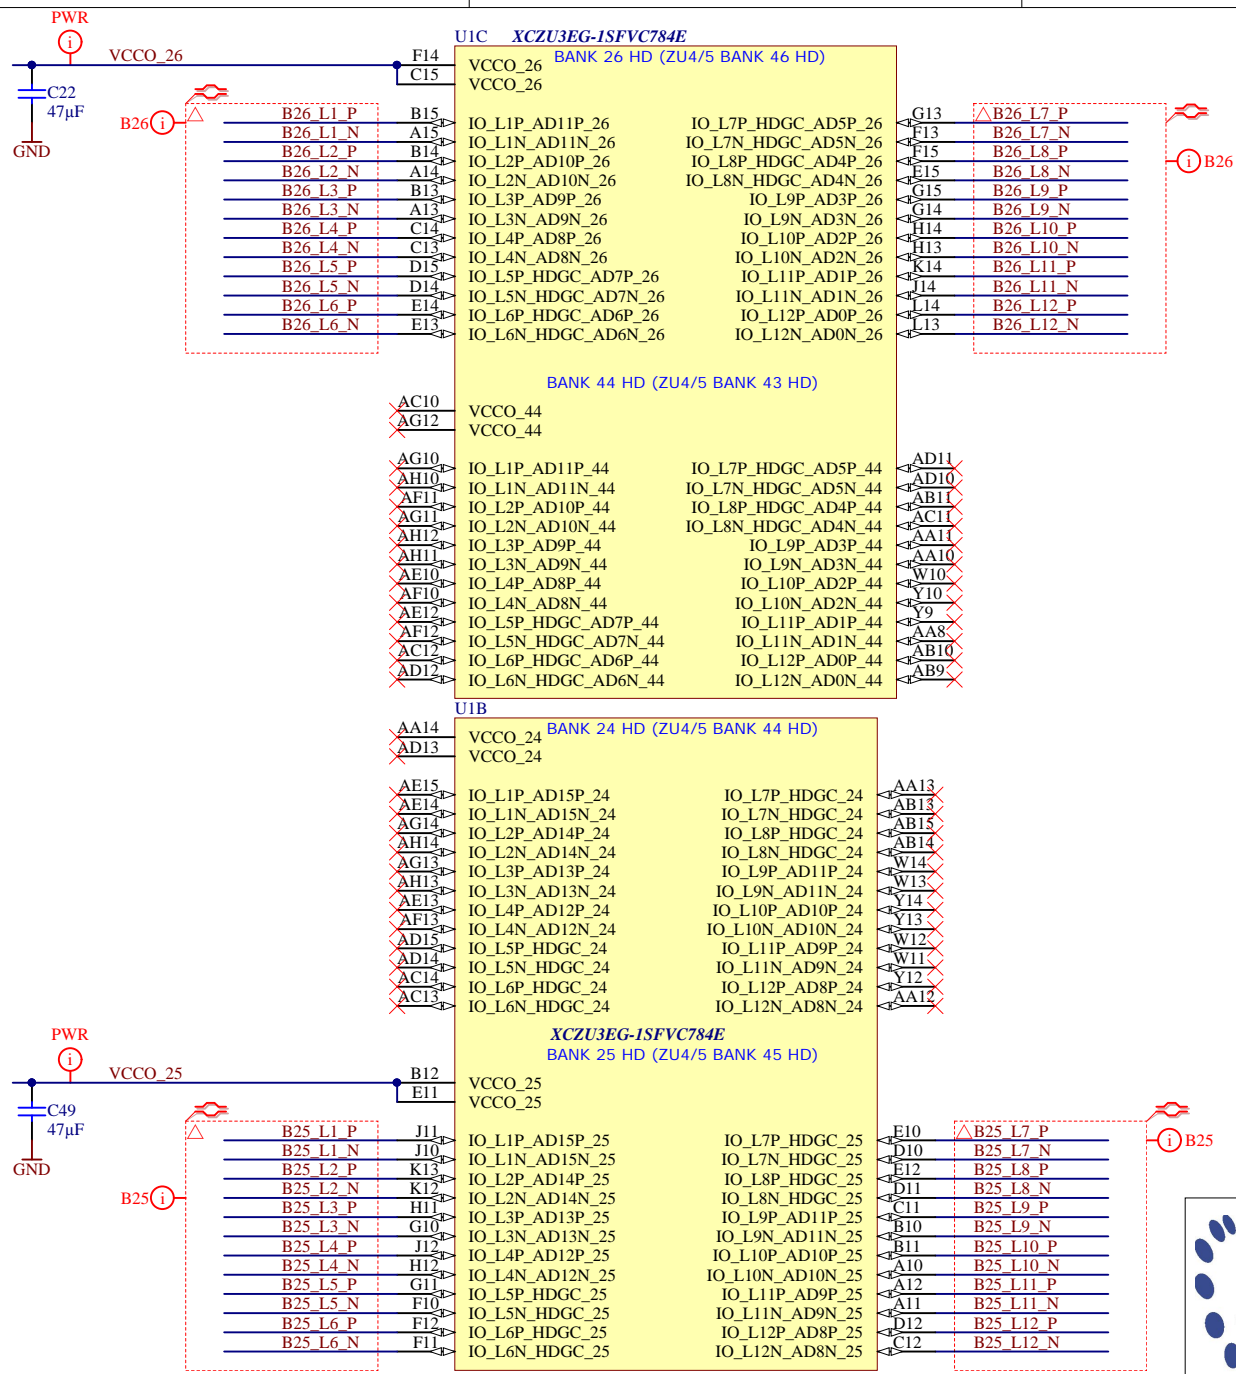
PWR
VCCO_26
C22
47µF
GND
B26
U1C XCZU3EG-1SFVC784E
BANK 26 HD (ZU4/5 BANK 46 HD)

| Net | Pin | Left | Right | Pin | Net |
|---|---|---|---|---|---|
| VCCO_26 | F14 | VCCO_26 | | | |
| | C15 | VCCO_26 | | | |
| B26_L1_P | B15 | IO_L1P_AD11P_26 | IO_L7P_HDGC_AD5P_26 | G13 | B26_L7_P |
| B26_L1_N | A15 | IO_L1N_AD11N_26 | IO_L7N_HDGC_AD5N_26 | F13 | B26_L7_N |
| B26_L2_P | B14 | IO_L2P_AD10P_26 | IO_L8P_HDGC_AD4P_26 | F15 | B26_L8_P |
| B26_L2_N | A14 | IO_L2N_AD10N_26 | IO_L8N_HDGC_AD4N_26 | E15 | B26_L8_N |
| B26_L3_P | B13 | IO_L3P_AD9P_26 | IO_L9P_AD3P_26 | G15 | B26_L9_P |
| B26_L3_N | A13 | IO_L3N_AD9N_26 | IO_L9N_AD3N_26 | G14 | B26_L9_N |
| B26_L4_P | C14 | IO_L4P_AD8P_26 | IO_L10P_AD2P_26 | H14 | B26_L10_P |
| B26_L4_N | C13 | IO_L4N_AD8N_26 | IO_L10N_AD2N_26 | H13 | B26_L10_N |
| B26_L5_P | D15 | IO_L5P_HDGC_AD7P_26 | IO_L11P_AD1P_26 | K14 | B26_L11_P |
| B26_L5_N | D14 | IO_L5N_HDGC_AD7N_26 | IO_L11N_AD1N_26 | J14 | B26_L11_N |
| B26_L6_P | E14 | IO_L6P_HDGC_AD6P_26 | IO_L12P_AD0P_26 | L14 | B26_L12_P |
| B26_L6_N | E13 | IO_L6N_HDGC_AD6N_26 | IO_L12N_AD0N_26 | L13 | B26_L12_N |

BANK 44 HD (ZU4/5 BANK 43 HD)

| Pin | Left | Right | Pin |
|---|---|---|---|
| AC10 | VCCO_44 | | |
| AG12 | VCCO_44 | | |
| AG10 | IO_L1P_AD11P_44 | IO_L7P_HDGC_AD5P_44 | AD11 |
| AH10 | IO_L1N_AD11N_44 | IO_L7N_HDGC_AD5N_44 | AD10 |
| AF11 | IO_L2P_AD10P_44 | IO_L8P_HDGC_AD4P_44 | AB11 |
| AG11 | IO_L2N_AD10N_44 | IO_L8N_HDGC_AD4N_44 | AC11 |
| AH12 | IO_L3P_AD9P_44 | IO_L9P_AD3P_44 | AA11 |
| AH11 | IO_L3N_AD9N_44 | IO_L9N_AD3N_44 | AA10 |
| AE10 | IO_L4P_AD8P_44 | IO_L10P_AD2P_44 | W10 |
| AF10 | IO_L4N_AD8N_44 | IO_L10N_AD2N_44 | Y10 |
| AE12 | IO_L5P_HDGC_AD7P_44 | IO_L11P_AD1P_44 | Y9 |
| AF12 | IO_L5N_HDGC_AD7N_44 | IO_L11N_AD1N_44 | AA8 |
| AC12 | IO_L6P_HDGC_AD6P_44 | IO_L12P_AD0P_44 | AB10 |
| AD12 | IO_L6N_HDGC_AD6N_44 | IO_L12N_AD0N_44 | AB9 |

U1B
BANK 24 HD (ZU4/5 BANK 44 HD)

| Pin | Left | Right | Pin |
|---|---|---|---|
| AA14 | VCCO_24 | | |
| AD13 | VCCO_24 | | |
| AE15 | IO_L1P_AD15P_24 | IO_L7P_HDGC_24 | AA13 |
| AE14 | IO_L1N_AD15N_24 | IO_L7N_HDGC_24 | AB13 |
| AG14 | IO_L2P_AD14P_24 | IO_L8P_HDGC_24 | AB15 |
| AH14 | IO_L2N_AD14N_24 | IO_L8N_HDGC_24 | AB14 |
| AG13 | IO_L3P_AD13P_24 | IO_L9P_AD11P_24 | W14 |
| AH13 | IO_L3N_AD13N_24 | IO_L9N_AD11N_24 | W13 |
| AE13 | IO_L4P_AD12P_24 | IO_L10P_AD10P_24 | Y14 |
| AF13 | IO_L4N_AD12N_24 | IO_L10N_AD10N_24 | Y13 |
| AD15 | IO_L5P_HDGC_24 | IO_L11P_AD9P_24 | W12 |
| AD14 | IO_L5N_HDGC_24 | IO_L11N_AD9N_24 | W11 |
| AC14 | IO_L6P_HDGC_24 | IO_L12P_AD8P_24 | Y12 |
| AC13 | IO_L6N_HDGC_24 | IO_L12N_AD8N_24 | AA12 |

PWR
VCCO_25
C49
47µF
GND
B25
XCZU3EG-1SFVC784E
BANK 25 HD (ZU4/5 BANK 45 HD)

| Net | Pin | Left | Right | Pin | Net |
|---|---|---|---|---|---|
| VCCO_25 | B12 | VCCO_25 | | | |
| | E11 | VCCO_25 | | | |
| B25_L1_P | J11 | IO_L1P_AD15P_25 | IO_L7P_HDGC_25 | E10 | B25_L7_P |
| B25_L1_N | J10 | IO_L1N_AD15N_25 | IO_L7N_HDGC_25 | D10 | B25_L7_N |
| B25_L2_P | K13 | IO_L2P_AD14P_25 | IO_L8P_HDGC_25 | E12 | B25_L8_P |
| B25_L2_N | K12 | IO_L2N_AD14N_25 | IO_L8N_HDGC_25 | D11 | B25_L8_N |
| B25_L3_P | H11 | IO_L3P_AD13P_25 | IO_L9P_AD11P_25 | C11 | B25_L9_P |
| B25_L3_N | G10 | IO_L3N_AD13N_25 | IO_L9N_AD11N_25 | B10 | B25_L9_N |
| B25_L4_P | J12 | IO_L4P_AD12P_25 | IO_L10P_AD10P_25 | B11 | B25_L10_P |
| B25_L4_N | H12 | IO_L4N_AD12N_25 | IO_L10N_AD10N_25 | A10 | B25_L10_N |
| B25_L5_P | G11 | IO_L5P_HDGC_25 | IO_L11P_AD9P_25 | A12 | B25_L11_P |
| B25_L5_N | F10 | IO_L5N_HDGC_25 | IO_L11N_AD9N_25 | A11 | B25_L11_N |
| B25_L6_P | F12 | IO_L6P_HDGC_25 | IO_L12P_AD8P_25 | D12 | B25_L12_P |
| B25_L6_N | F11 | IO_L6N_HDGC_25 | IO_L12N_AD8N_25 | C12 | B25_L12_N |

B25